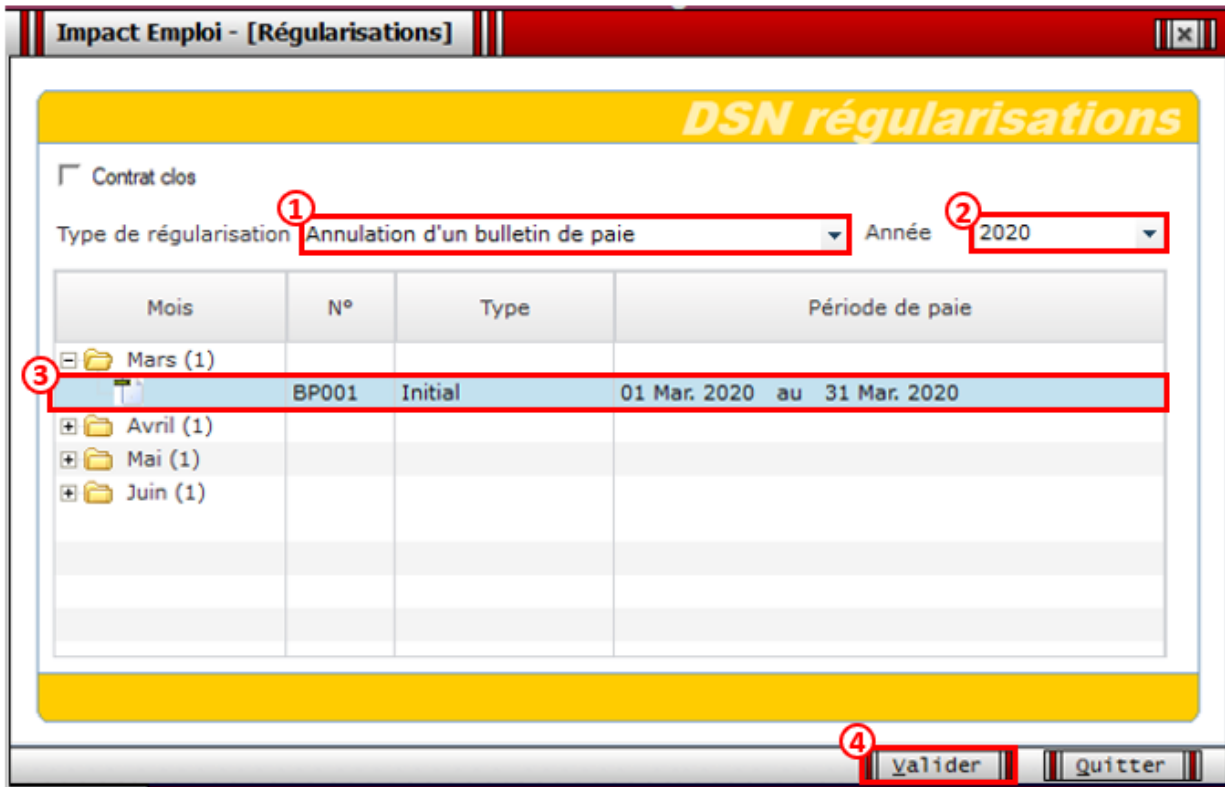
Impact Emploi - [Régularisations]

DSN régularisations

Contrat clos

① Type de régularisation Annulation d'un bulletin de paie

② Année 2020

| Mois | N° | Type | Période de paie |
|---|---|---|---|
| Mars (1) | | | |
| ③ | BP001 | Initial | 01 Mar. 2020 au 31 Mar. 2020 |
| Avril (1) | | | |
| Mai (1) | | | |
| Juin (1) | | | |

④ Valider

Quitter